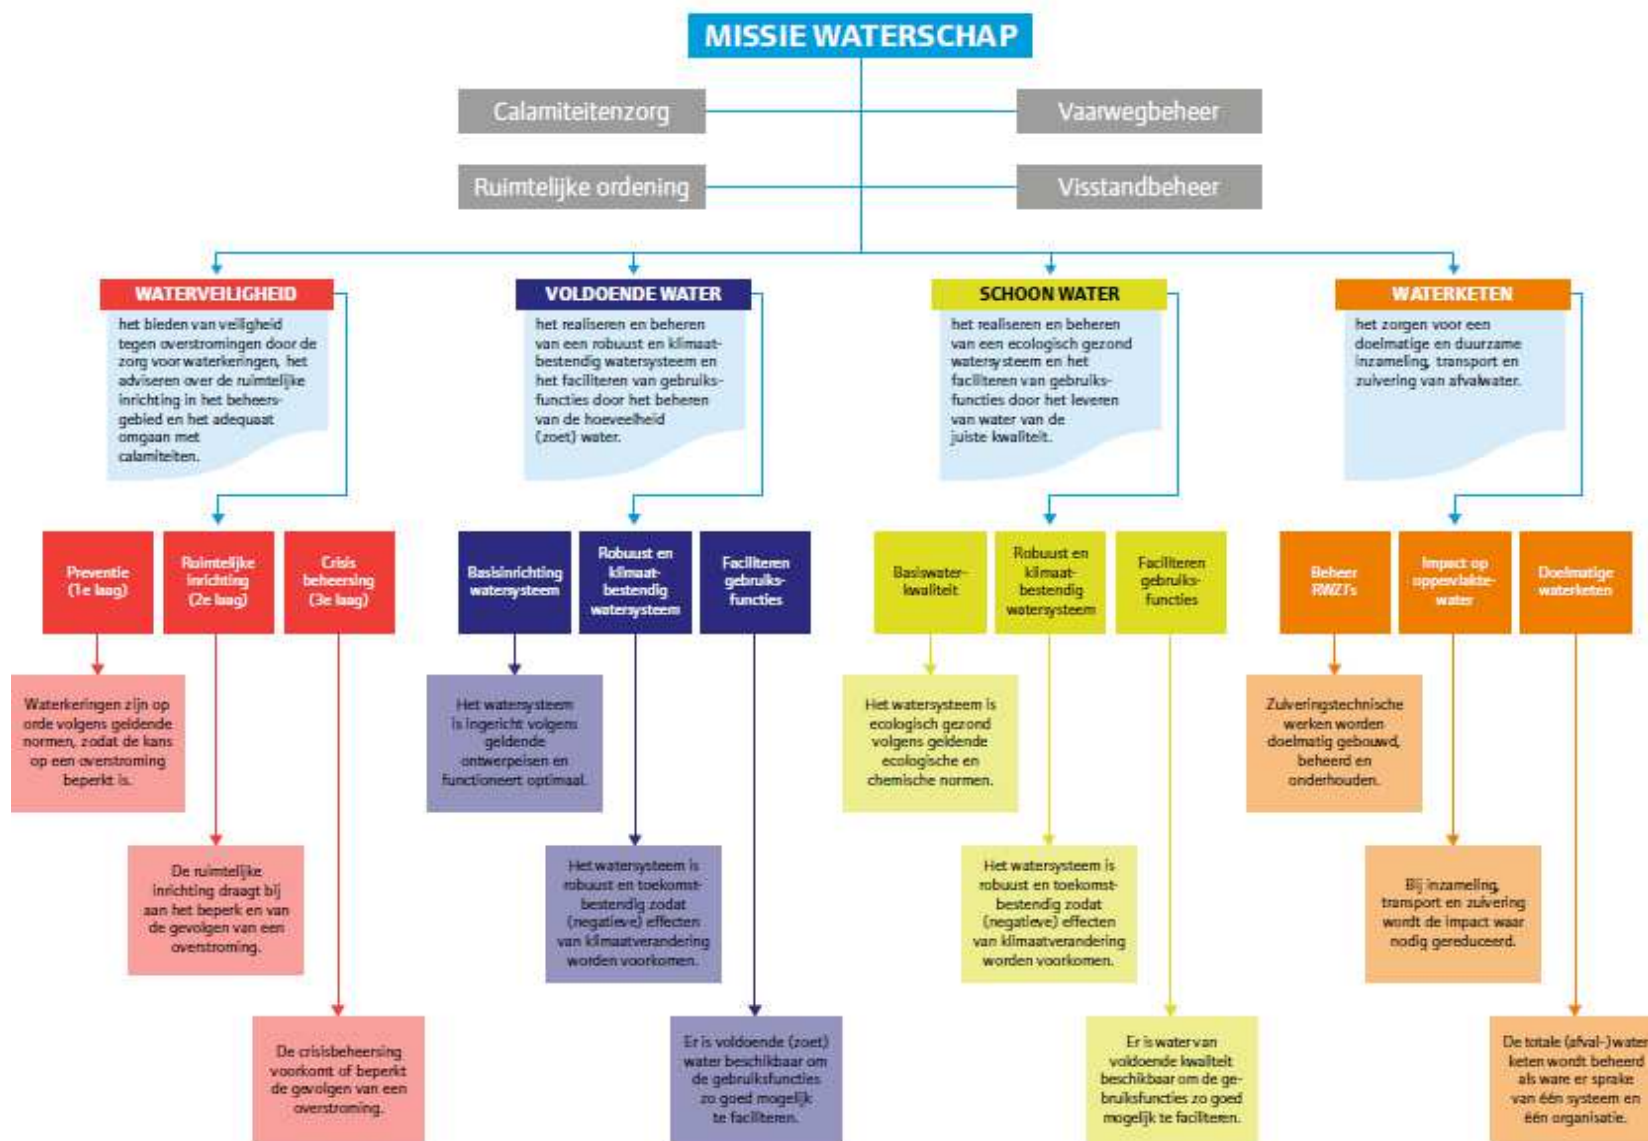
MISSIE WATERSCHAP

Calamiteitenzorg

Vaarwegbeheer

Ruimtelijke ordening

Visstandbeheer

WATERVEILIGHEID

het bieden van veiligheid tegen overstromingen door de zorg voor waterkeringen, het adviseren over de ruimtelijke inrichting in het beheersgebied en het adequaat omgaan met calamiteiten.

Preventie (1e laag)

Ruimtelijke inrichting (2e laag)

Crisis beheersing (3e laag)

Waterkeringen zijn op orde volgens geldende normen, zodat de kans op een overstroming beperkt is.

De ruimtelijke inrichting draagt bij aan het beperk en van de gevolgen van een overstroming.

De crisisbeheersing voorkomt of beperkt de gevolgen van een overstroming.

VOLDOENDE WATER

het realiseren en beheren van een robuust en klimaatbestendig watersysteem en het faciliteren van gebruiksfuncties door het beheren van de hoeveelheid (zoet) water.

Basisinrichting watersysteem

Robuust en klimaatbestendig watersysteem

Faciliteren gebruiksfuncties

Het watersysteem is ingericht volgens geldende ontwerpeisen en functioneert optimaal.

Het watersysteem is robuust en toekomstbestendig zodat (negatieve) effecten van klimaatverandering worden voorkomen.

Er is voldoende (zoet) water beschikbaar om de gebruiksfuncties zo goed mogelijk te faciliteren.

SCHOON WATER

het realiseren en beheren van een ecologisch gezond watersysteem en het faciliteren van gebruiksfuncties door het leveren van water van de juiste kwaliteit.

Basiswaterkwaliteit

Robuust en klimaatbestendig watersysteem

Faciliteren gebruiksfuncties

Het watersysteem is ecologisch gezond volgens geldende ecologische en chemische normen.

Het watersysteem is robuust en toekomstbestendig zodat (negatieve) effecten van klimaatverandering worden voorkomen.

Er is water van voldoende kwaliteit beschikbaar om de gebruiksfuncties zo goed mogelijk te faciliteren.

WATERKETEN

het zorgen voor een doelmatige en duurzame inzameling, transport en zuivering van afvalwater.

Beheer RWZI's

Impact op oppervlaktewater

Doelmatige waterketen

Zuiveringstechnische werken worden doelmatig gebouwd, beheerd en onderhouden.

Bij inzameling, transport en zuivering wordt de impact waar nodig gereduceerd.

De totale (afval-)water keten wordt beheerd als ware er sprake van één systeem en één organisatie.